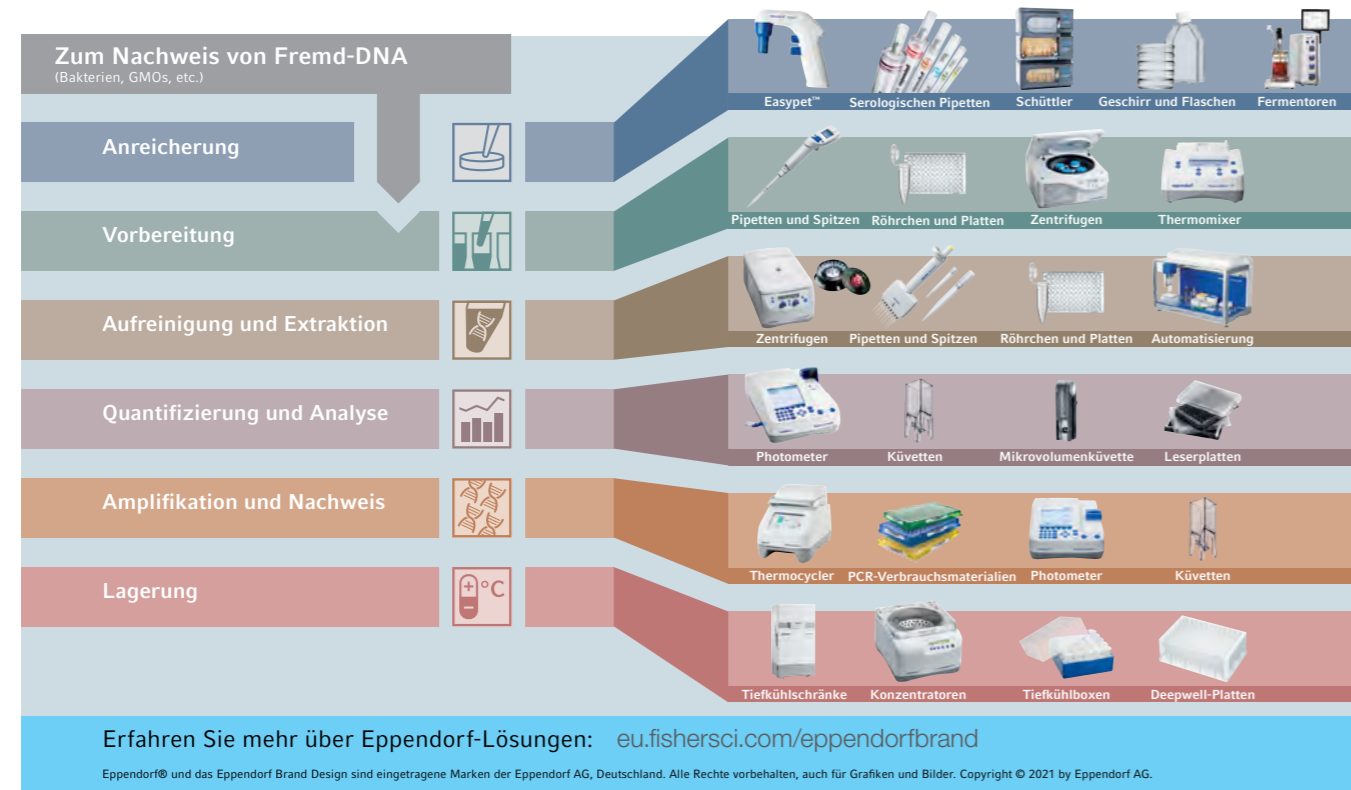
Zum Nachweis von Fremd-DNA
(Bakterien, GMOs, etc.)

Anreicherung

Easypet™ Serologischen Pipetten Schüttler Geschirr und Flaschen Fermentoren

Vorbereitung

Pipetten und Spitzen Röhrchen und Platten Zentrifugen Thermomixer

Aufreinigung und Extraktion

Zentrifugen Pipetten und Spitzen Röhrchen und Platten Automatisierung

Quantifizierung und Analyse

Photometer Küvetten Mikrovolumenküvette Leserplatten

Amplifikation und Nachweis

Thermocycler PCR-Verbrauchsmaterialien Photometer Küvetten

Lagerung

+ °C
−

Tiefkühlschränke Konzentratoren Tiefkühlboxen Deepwell-Platten

Erfahren Sie mehr über Eppendorf-Lösungen: eu.fishersci.com/eppendorfbrand

Eppendorf® und das Eppendorf Brand Design sind eingetragene Marken der Eppendorf AG, Deutschland. Alle Rechte vorbehalten, auch für Grafiken und Bilder. Copyright © 2021 by Eppendorf AG.